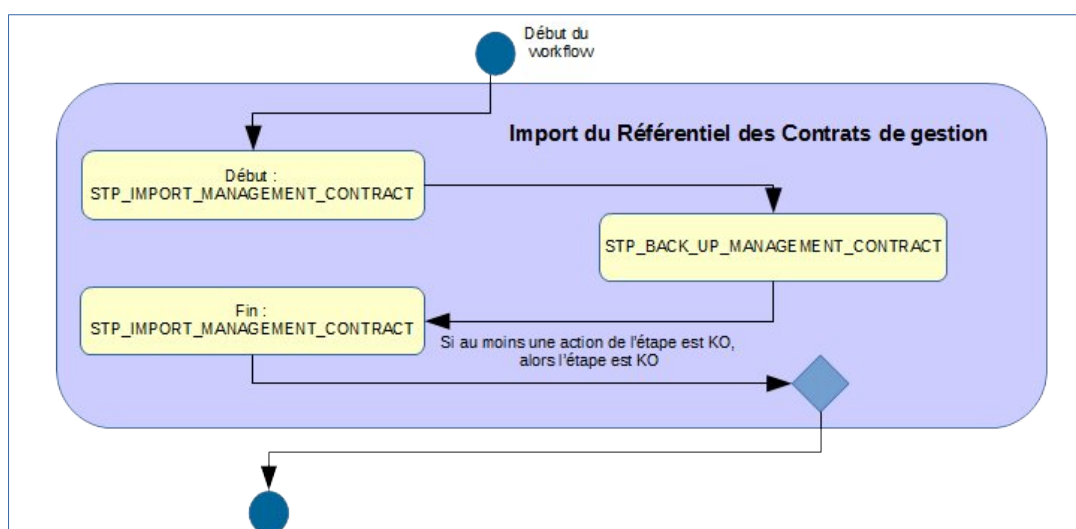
Début du workflow

Import du Référentiel des Contrats de gestion

Début : STP_IMPORT_MANAGEMENT_CONTRACT

STP_BACK_UP_MANAGEMENT_CONTRACT

Fin : STP_IMPORT_MANAGEMENT_CONTRACT

Si au moins une action de l'étape est KO, alors l'étape est KO